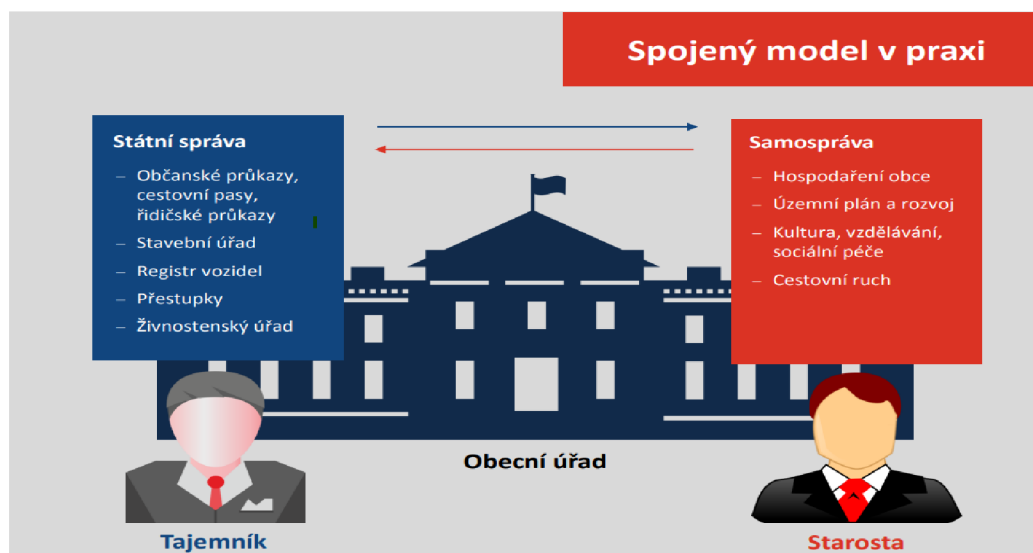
Spojený model v praxi

Státní správa

– Občanské průkazy, cestovní pasy, řidičské průkazy
– Stavební úřad
– Registr vozidel
– Přestupky
– Živnostenský úřad

Samospráva

– Hospodaření obce
– Územní plán a rozvoj
– Kultura, vzdělávání, sociální péče
– Cestovní ruch

Obecní úřad

Tajemník

Starosta